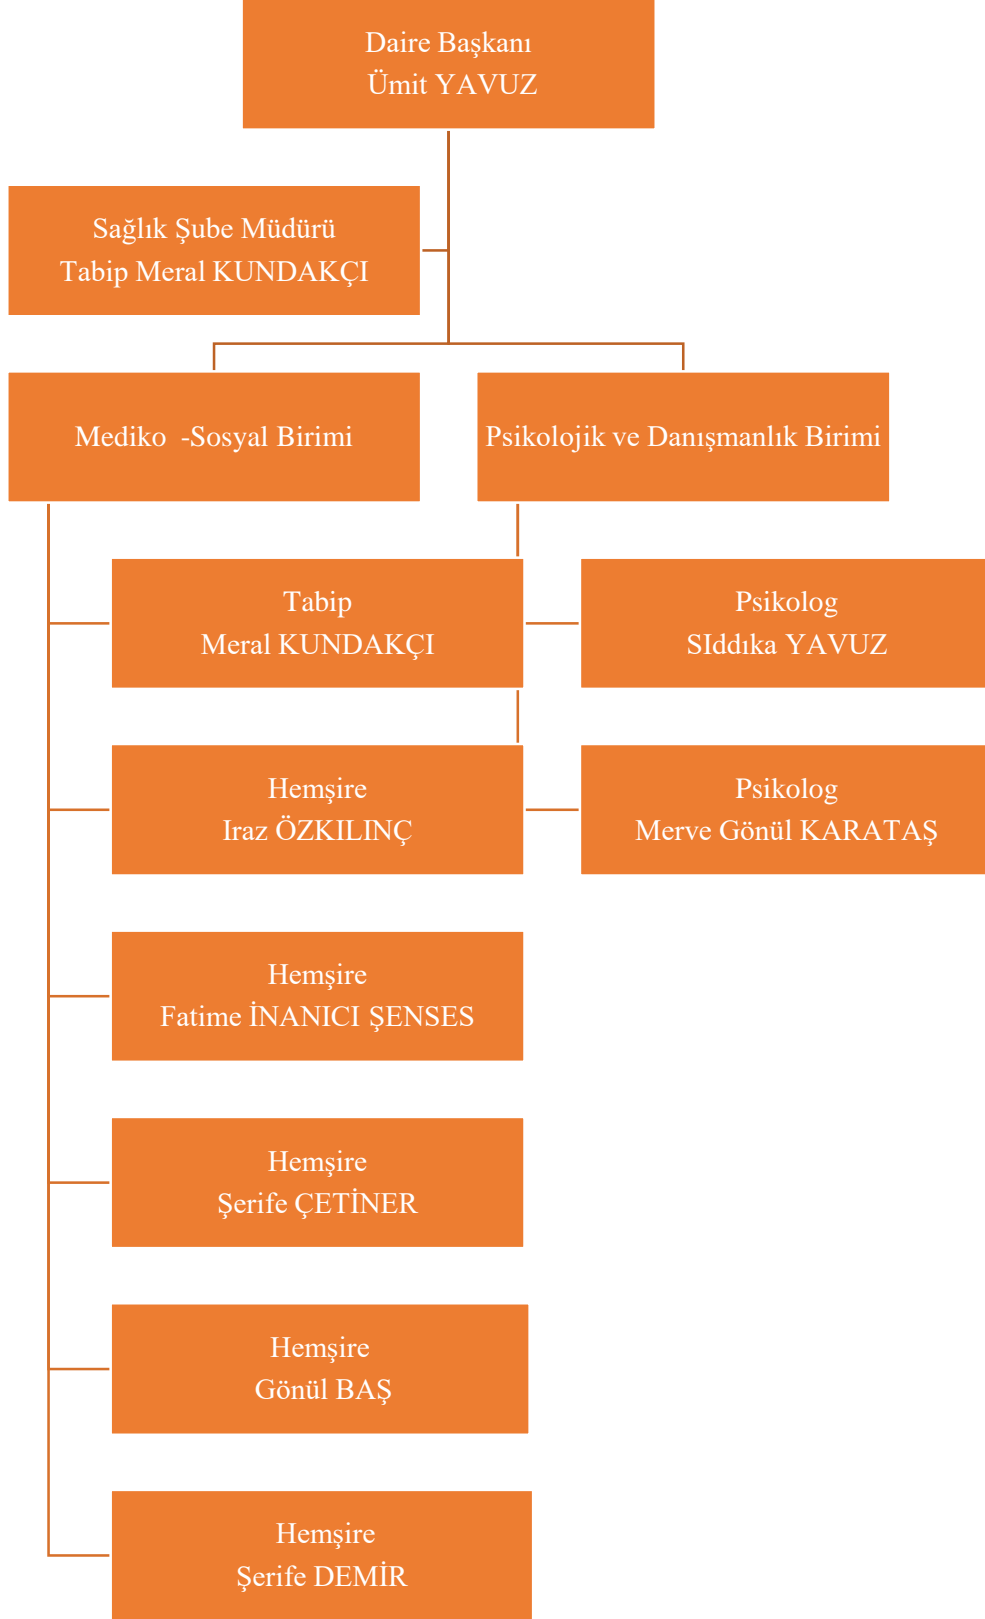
Daire Başkanı
Ümit YAVUZ

Sağlık Şube Müdürü
Tabip Meral KUNDAKÇI

Mediko -Sosyal Birimi

Psikolojik ve Danışmanlık Birimi

Tabip
Meral KUNDAKÇI

Psikolog
SIddıka YAVUZ

Hemşire
Iraz ÖZKILINÇ

Psikolog
Merve Gönül KARATAŞ

Hemşire
Fatime İNANICI ŞENSES

Hemşire
Şerife ÇETİNER

Hemşire
Gönül BAŞ

Hemşire
Şerife DEMİR